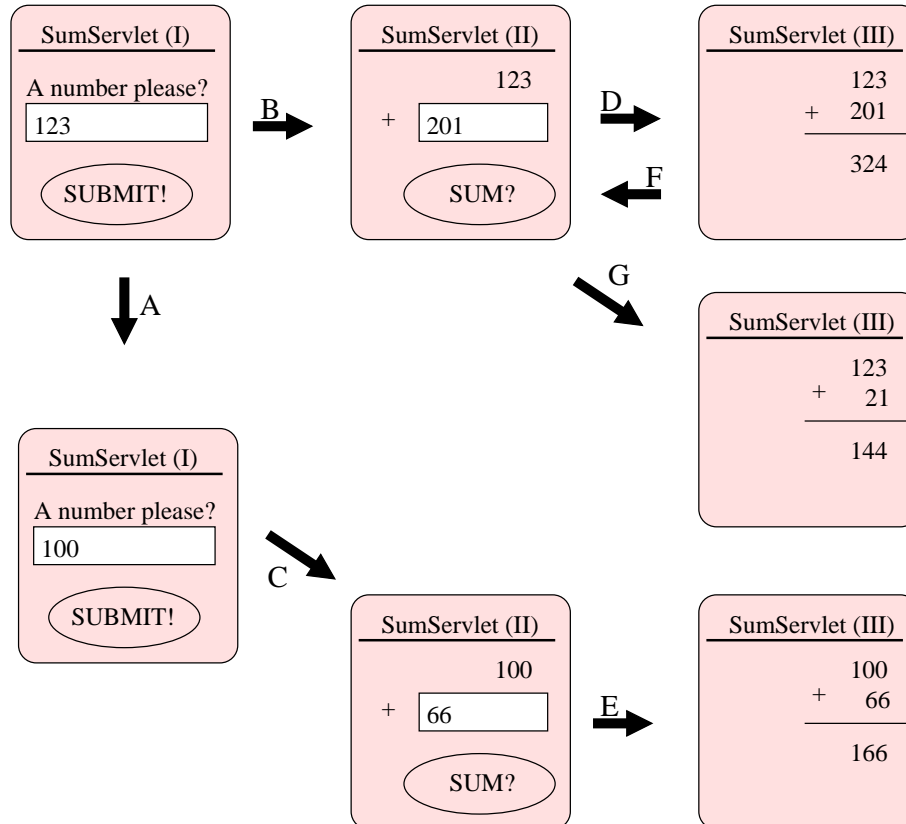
SumServlet (I)

A number please?

123

SUBMIT!

B

SumServlet (II)

123

+ 201

SUM?

D

F

SumServlet (III)

123

+ 201

324

A

G

SumServlet (III)

123

+ 21

144

SumServlet (I)

A number please?

100

SUBMIT!

C

SumServlet (II)

100

+ 66

SUM?

E

SumServlet (III)

100

+ 66

166